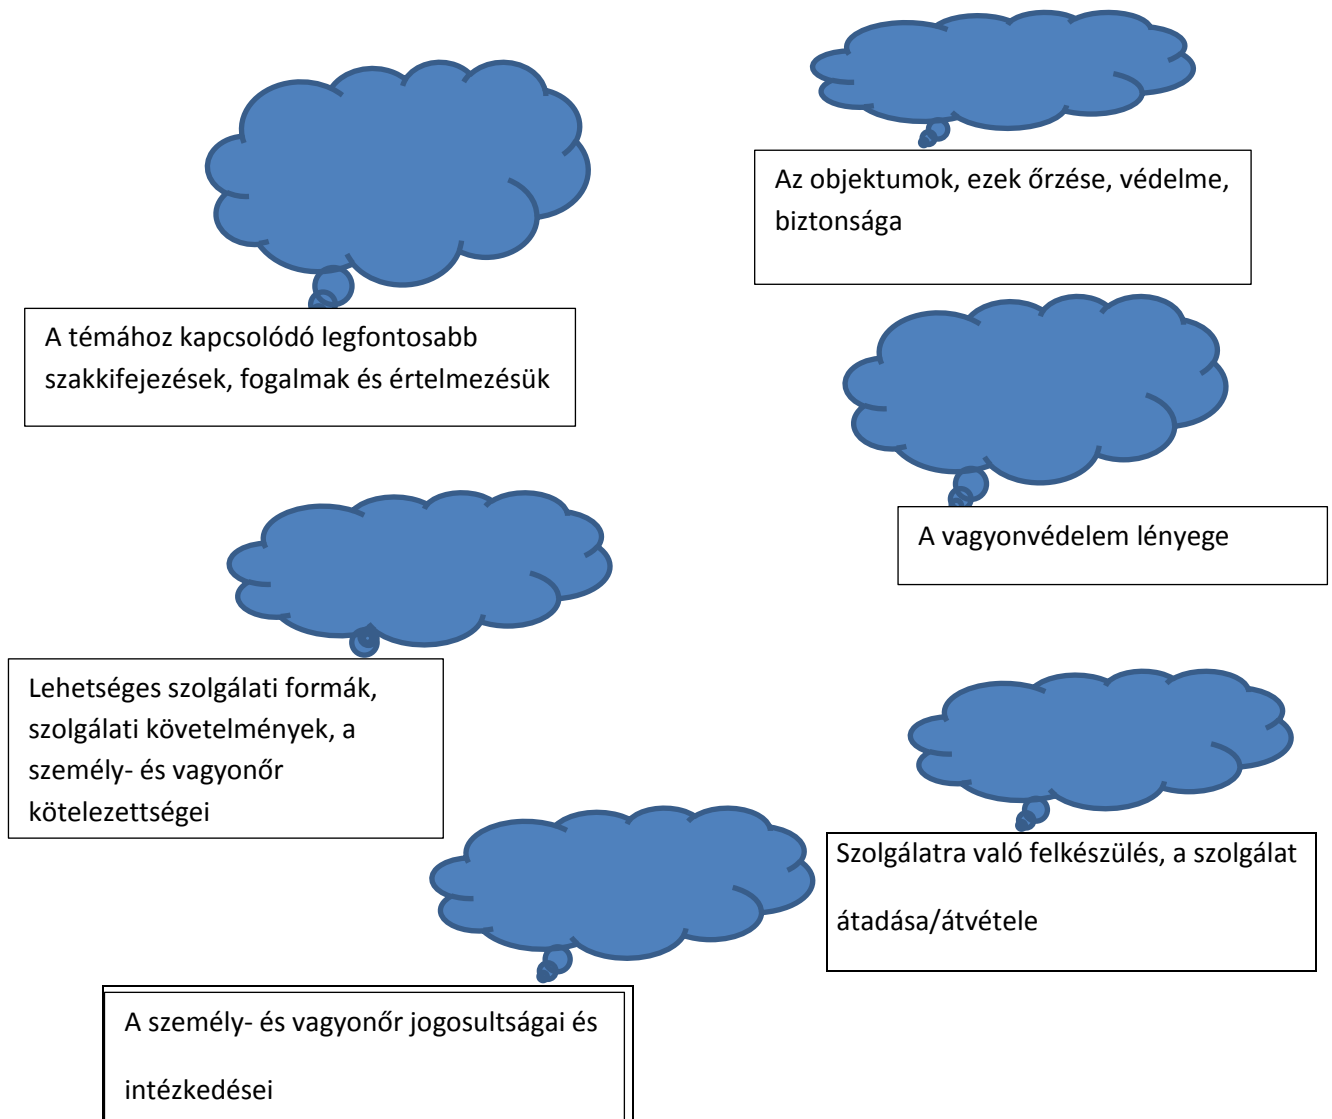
Az objektumok, ezek őrzése, védelme, biztonsága

A témához kapcsolódó legfontosabb szakkifejezések, fogalmak és értelmezésük

A vagyonvédelem lényege

Lehetséges szolgálati formák, szolgálati követelmények, a személy- és vagyonőr kötelezettségei

Szolgálatra való felkészülés, a szolgálat átadása/átvétele

A személy- és vagyonőr jogosultságai és intézkedései